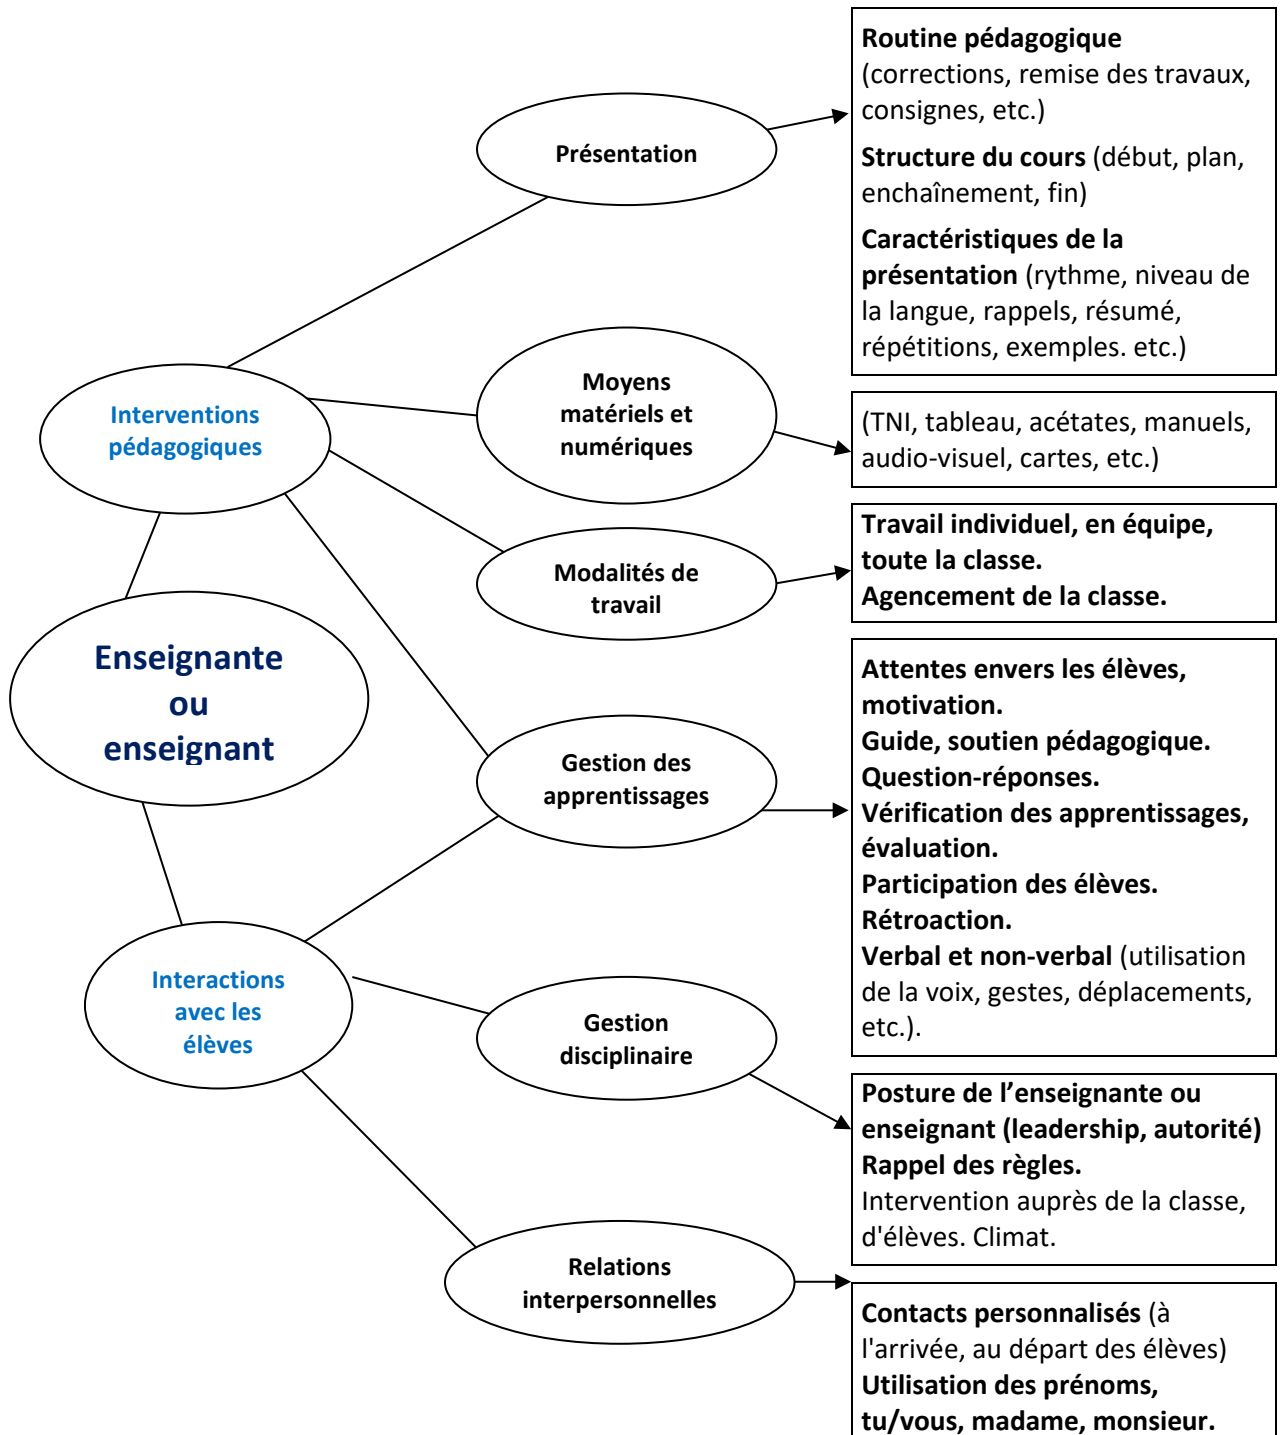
Enseignante ou enseignant

Interventions pédagogiques

Présentation

Routine pédagogique (corrections, remise des travaux, consignes, etc.)

Structure du cours (début, plan, enchaînement, fin)

Caractéristiques de la présentation (rythme, niveau de la langue, rappels, résumé, répétitions, exemples. etc.)

Moyens matériels et numériques

(TNI, tableau, acétates, manuels, audio-visuel, cartes, etc.)

Modalités de travail

Travail individuel, en équipe, toute la classe.
Agencement de la classe.

Gestion des apprentissages

Attentes envers les élèves, motivation.
Guide, soutien pédagogique.
Question-réponses.
Vérification des apprentissages, évaluation.
Participation des élèves.
Rétroaction.
Verbal et non-verbal (utilisation de la voix, gestes, déplacements, etc.).

Interactions avec les élèves

Gestion disciplinaire

Posture de l'enseignante ou enseignant (leadership, autorité)
Rappel des règles.
Intervention auprès de la classe, d'élèves. Climat.

Relations interpersonnelles

Contacts personnalisés (à l'arrivée, au départ des élèves)
Utilisation des prénoms, tu/vous, madame, monsieur.